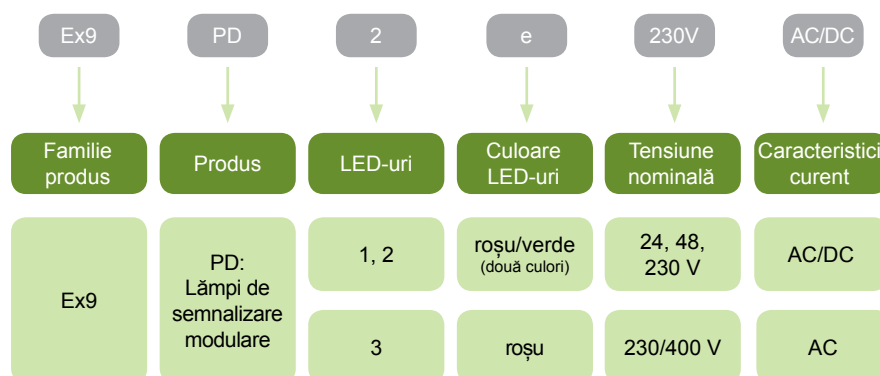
Ex9 PD 2 e 230V AC/DC

| Familie produs | Produs | LED-uri | Culoare LED-uri | Tensiune nominală | Caracteristici curent |
|---|---|---|---|---|---|
| Ex9 | PD: Lămpi de semnalizare modulare | 1, 2 | roșu/verde (două culori) | 24, 48, 230 V | AC/DC |
| | | 3 | roșu | 230/400 V | AC |